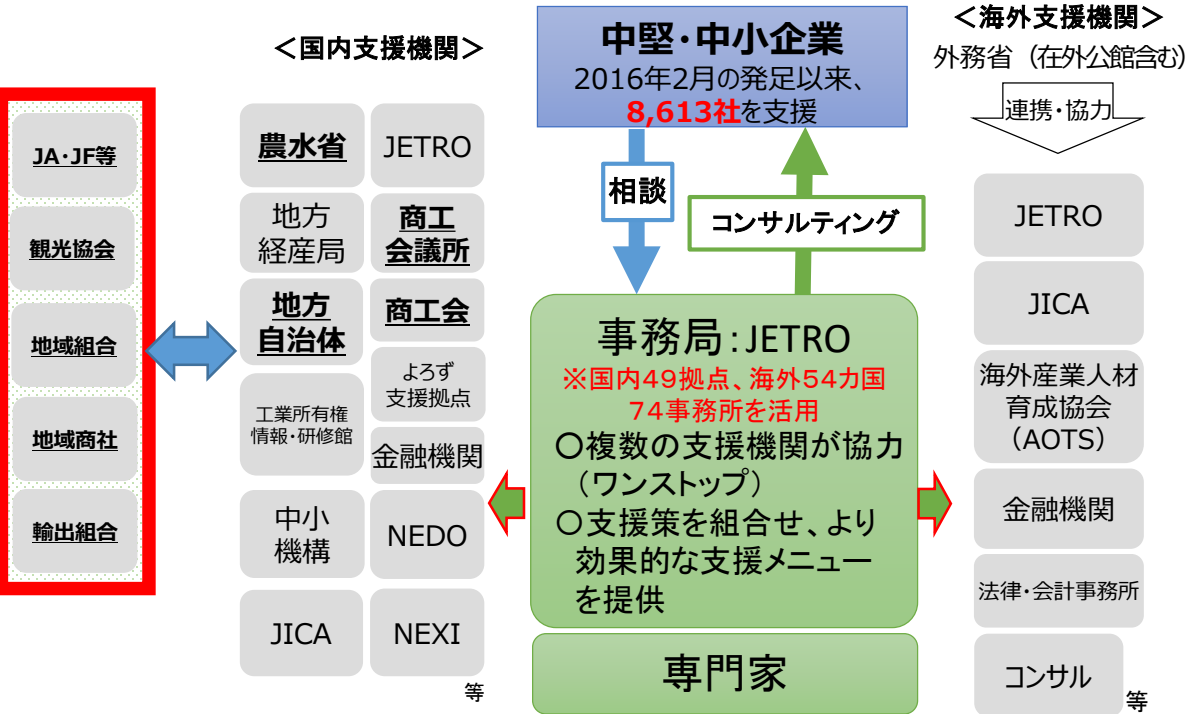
JA・JF等

観光協会

地域組合

地域商社

輸出組合

＜国内支援機関＞

農水省

JETRO

地方経産局

商工会議所

地方自治体

商工会

工業所有権情報・研修館

よろず支援拠点

金融機関

中小機構

NEDO

JICA

NEXI

等

中堅・中小企業
2016年2月の発足以来、
8,613社を支援

相談

コンサルティング

事務局：JETRO
※国内49拠点、海外54カ国74事務所を活用
〇複数の支援機関が協力（ワンストップ）
〇支援策を組合せ、より効果的な支援メニューを提供

専門家

＜海外支援機関＞
外務省（在外公館含む）

連携・協力

JETRO

JICA

海外産業人材育成協会（AOTS）

金融機関

法律・会計事務所

コンサル

等